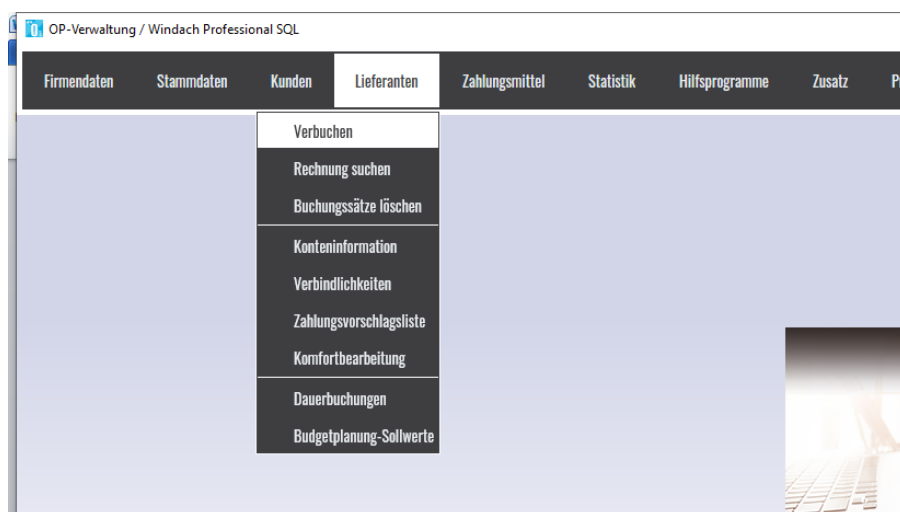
OP-Verwaltung / Windach Professional SQL

Firmendaten Stammdaten Kunden Lieferanten Zahlungsmittel Statistik Hilfsprogramme Zusatz P

Verbuchen
Rechnung suchen
Buchungssätze löschen
Konteninformation
Verbindlichkeiten
Zahlungsvorschlagsliste
Komfortbearbeitung
Dauerbuchungen
Budgetplanung-Sollwerte